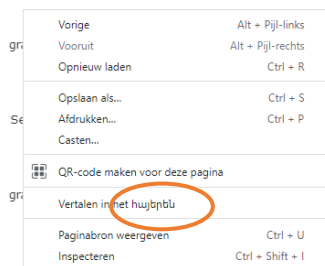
gra
Se
gra

Vorige Alt + Pijl-links
Vooruit Alt + Pijl-rechts
Opnieuw laden Ctrl + R

Opslaan als... Ctrl + S
Afdrukken... Ctrl + P
Casten...

QR-code maken voor deze pagina

Vertalen in het հայերեն

Paginabron weergeven Ctrl + U
Inspecteren Ctrl + Shift + I